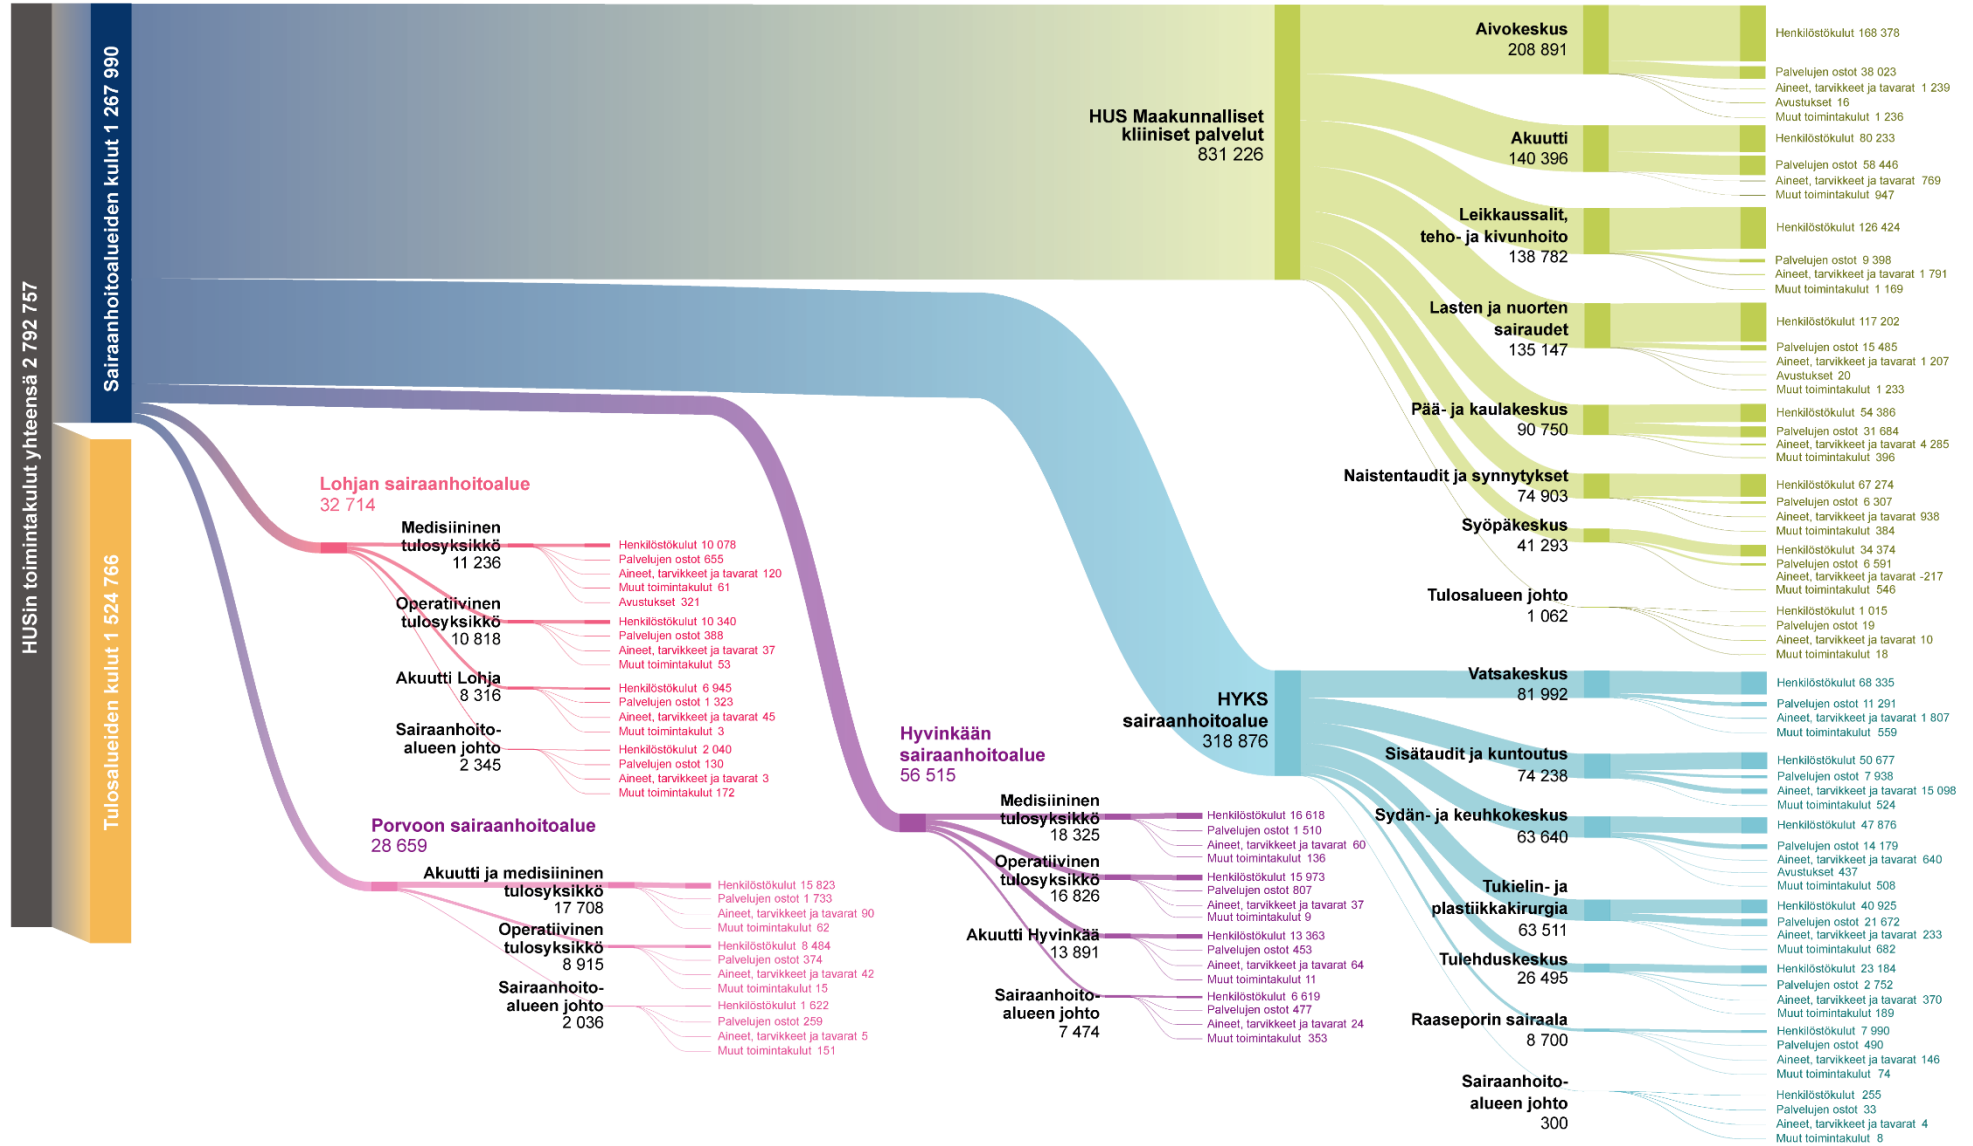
HUSin toimintakulut yhteensä 2 792 757

Sairaanhoitoalueiden kulut 1 267 990

Tulosalueiden kulut 1 524 766

HUS Maakunnalliset kliiniset palvelut
831 226

Aivokeskus
208 891
Henkilöstökulut 168 378
Palvelujen ostot 38 023
Aineet, tarvikkeet ja tavarat 1 239
Avustukset 16
Muut toimintakulut 1 236

Akuutti
140 396
Henkilöstökulut 80 233
Palvelujen ostot 58 446
Aineet, tarvikkeet ja tavarat 769
Muut toimintakulut 947

Leikkaussalit, teho- ja kivunhoito
138 782
Henkilöstökulut 126 424
Palvelujen ostot 9 398
Aineet, tarvikkeet ja tavarat 1 791
Muut toimintakulut 1 169

Lasten ja nuorten sairaudet
135 147
Henkilöstökulut 117 202
Palvelujen ostot 15 485
Aineet, tarvikkeet ja tavarat 1 207
Avustukset 20
Muut toimintakulut 1 233

Pää- ja kaulakeskus
90 750
Henkilöstökulut 54 386
Palvelujen ostot 31 684
Aineet, tarvikkeet ja tavarat 4 285
Muut toimintakulut 396

Naistentaudit ja synnytykset
74 903
Henkilöstökulut 67 274
Palvelujen ostot 6 307
Aineet, tarvikkeet ja tavarat 938
Muut toimintakulut 384

Syöpäkeskus
41 293
Henkilöstökulut 34 374
Palvelujen ostot 6 591
Aineet, tarvikkeet ja tavarat -217
Muut toimintakulut 546

Tulosalueen johto
1 062
Henkilöstökulut 1 015
Palvelujen ostot 19
Aineet, tarvikkeet ja tavarat 10
Muut toimintakulut 18

HYKS sairaanhoitoalue
318 876

Vatsakeskus
81 992
Henkilöstökulut 68 335
Palvelujen ostot 11 291
Aineet, tarvikkeet ja tavarat 1 807
Muut toimintakulut 559

Sisätaudit ja kuntoutus
74 238
Henkilöstökulut 50 677
Palvelujen ostot 7 938
Aineet, tarvikkeet ja tavarat 15 098
Muut toimintakulut 524

Sydän- ja keuhkokeskus
63 640
Henkilöstökulut 47 876
Palvelujen ostot 14 179
Aineet, tarvikkeet ja tavarat 640
Avustukset 437
Muut toimintakulut 508

Tukielin- ja plastiikkakirurgia
63 511
Henkilöstökulut 40 925
Palvelujen ostot 21 672
Aineet, tarvikkeet ja tavarat 233
Muut toimintakulut 682

Tulehduskeskus
26 495
Henkilöstökulut 23 184
Palvelujen ostot 2 752
Aineet, tarvikkeet ja tavarat 370
Muut toimintakulut 189

Raaseporin sairaala
8 700
Henkilöstökulut 7 990
Palvelujen ostot 490
Aineet, tarvikkeet ja tavarat 146
Muut toimintakulut 74

Sairaanhoito-alueen johto
300
Henkilöstökulut 255
Palvelujen ostot 33
Aineet, tarvikkeet ja tavarat 4
Muut toimintakulut 8

Lohjan sairaanhoitoalue
32 714

Medisiininen tulosyksikkö
11 236
Henkilöstökulut 10 078
Palvelujen ostot 655
Aineet, tarvikkeet ja tavarat 120
Muut toimintakulut 61
Avustukset 321

Operatiivinen tulosyksikkö
10 818
Henkilöstökulut 10 340
Palvelujen ostot 388
Aineet, tarvikkeet ja tavarat 37
Muut toimintakulut 53

Akuutti Lohja
8 316
Henkilöstökulut 6 945
Palvelujen ostot 1 323
Aineet, tarvikkeet ja tavarat 45
Muut toimintakulut 3

Sairaanhoito-alueen johto
2 345
Henkilöstökulut 2 040
Palvelujen ostot 130
Aineet, tarvikkeet ja tavarat 3
Muut toimintakulut 172

Porvoon sairaanhoitoalue
28 659

Akuutti ja medisiininen tulosyksikkö
17 708
Henkilöstökulut 15 823
Palvelujen ostot 1 733
Aineet, tarvikkeet ja tavarat 90
Muut toimintakulut 62

Operatiivinen tulosyksikkö
8 915
Henkilöstökulut 8 484
Palvelujen ostot 374
Aineet, tarvikkeet ja tavarat 42
Muut toimintakulut 15

Sairaanhoito-alueen johto
2 036
Henkilöstökulut 1 622
Palvelujen ostot 259
Aineet, tarvikkeet ja tavarat 5
Muut toimintakulut 151

Hyvinkään sairaanhoitoalue
56 515

Medisiininen tulosyksikkö
18 325
Henkilöstökulut 16 618
Palvelujen ostot 1 510
Aineet, tarvikkeet ja tavarat 60
Muut toimintakulut 136

Operatiivinen tulosyksikkö
16 826
Henkilöstökulut 15 973
Palvelujen ostot 807
Aineet, tarvikkeet ja tavarat 37
Muut toimintakulut 9

Akuutti Hyvinkää
13 891
Henkilöstökulut 13 363
Palvelujen ostot 453
Aineet, tarvikkeet ja tavarat 64
Muut toimintakulut 11

Sairaanhoito-alueen johto
7 474
Henkilöstökulut 6 619
Palvelujen ostot 477
Aineet, tarvikkeet ja tavarat 24
Muut toimintakulut 353